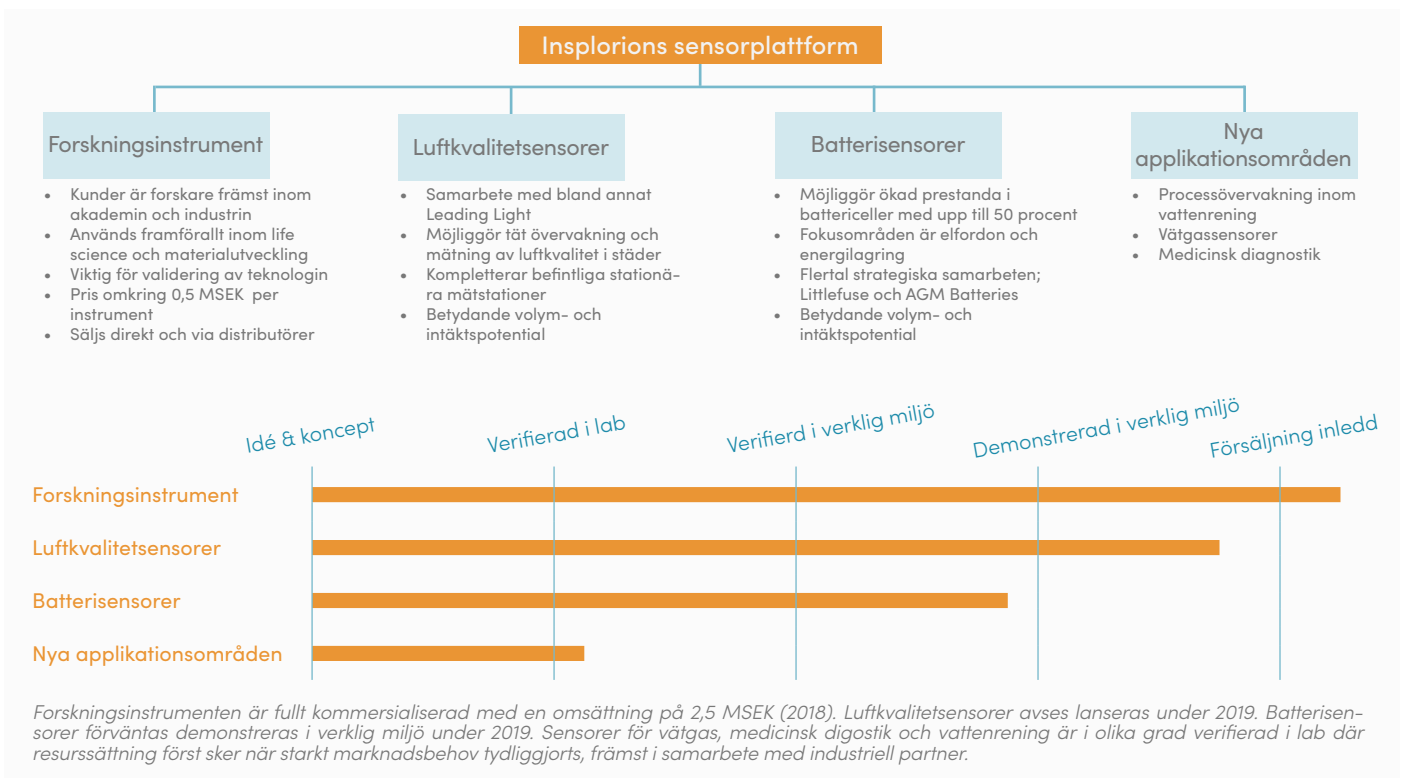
Insplorions sensorplattform

Forskningsinstrument
- Kunder är forskare främst inom akademin och industrin
- Används framförallt inom life science och materialutveckling
- Viktig för validering av teknologin
- Pris omkring 0,5 MSEK per instrument
- Säljs direkt och via distributörer

Luftkvalitetsensorer
- Samarbete med bland annat Leading Light
- Möjliggör tät övervakning och mätning av luftkvalitet i städer
- Kompletterar befintliga stationära mätstationer
- Betydande volym- och intäktspotential

Batterisensorer
- Möjliggör ökad prestanda i battericeller med upp till 50 procent
- Fokusområden är elfordon och energilagring
- Flertal strategiska samarbeten; Littlefuse och AGM Batteries
- Betydande volym- och intäktspotential

Nya applikationsområden
- Processövervakning inom vattenrening
- Vätgassensorer
- Medicinsk diagnostik

Idé & koncept
Verifierad i lab
Verifierd i verklig miljö
Demonstrerad i verklig miljö
Försäljning inledd

Forskningsinstrument
Luftkvalitetsensorer
Batterisensorer
Nya applikationsområden

Forskningsinstrumenten är fullt kommersialiserad med en omsättning på 2,5 MSEK (2018). Luftkvalitetsensorer avses lanseras under 2019. Batterisensorer förväntas demonstreras i verklig miljö under 2019. Sensorer för vätgas, medicinsk digostik och vattenrening är i olika grad verifierad i lab där resurssättning först sker när starkt marknadsbehov tydliggjorts, främst i samarbete med industriell partner.